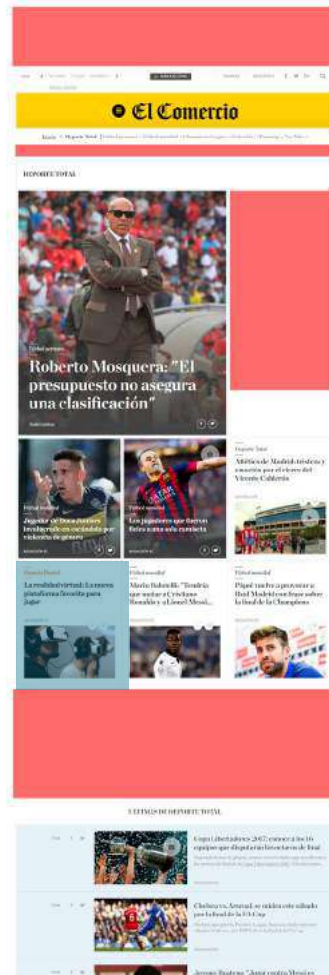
El Comercio

DEPORTE TOTAL

Fútbol peruano

Roberto Mosquera: "El presupuesto no asegura una clasificación"

Deporte Total

Atlético de Madrid: tristeza y emoción por el cierre del Vicente Calderón

Fútbol mundial

Jugador de Boca Juniors involucrado en escándalo por violencia de género

Fútbol mundial

Los jugadores que fueron fieles a una sola camiseta

Deporte Total

La realidad virtual: La nueva plataforma favorita para jugar

Fútbol mundial

Mario Balotelli: "Tendría que sudar a Cristiano Ronaldo y a Lionel Messi..."

Fútbol mundial

Piqué vuelve a provocar al Real Madrid con frase sobre la final de la Champions

ÚLTIMAS DE DEPORTE TOTAL

Copa Libertadores 2017: conoce a los 16 equipos que disputarán los octavos de final

Chelsea vs. Arsenal se miden este sábado por la final de la FA Cup

Jeremy Boateng: "Jugar contra Messi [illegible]